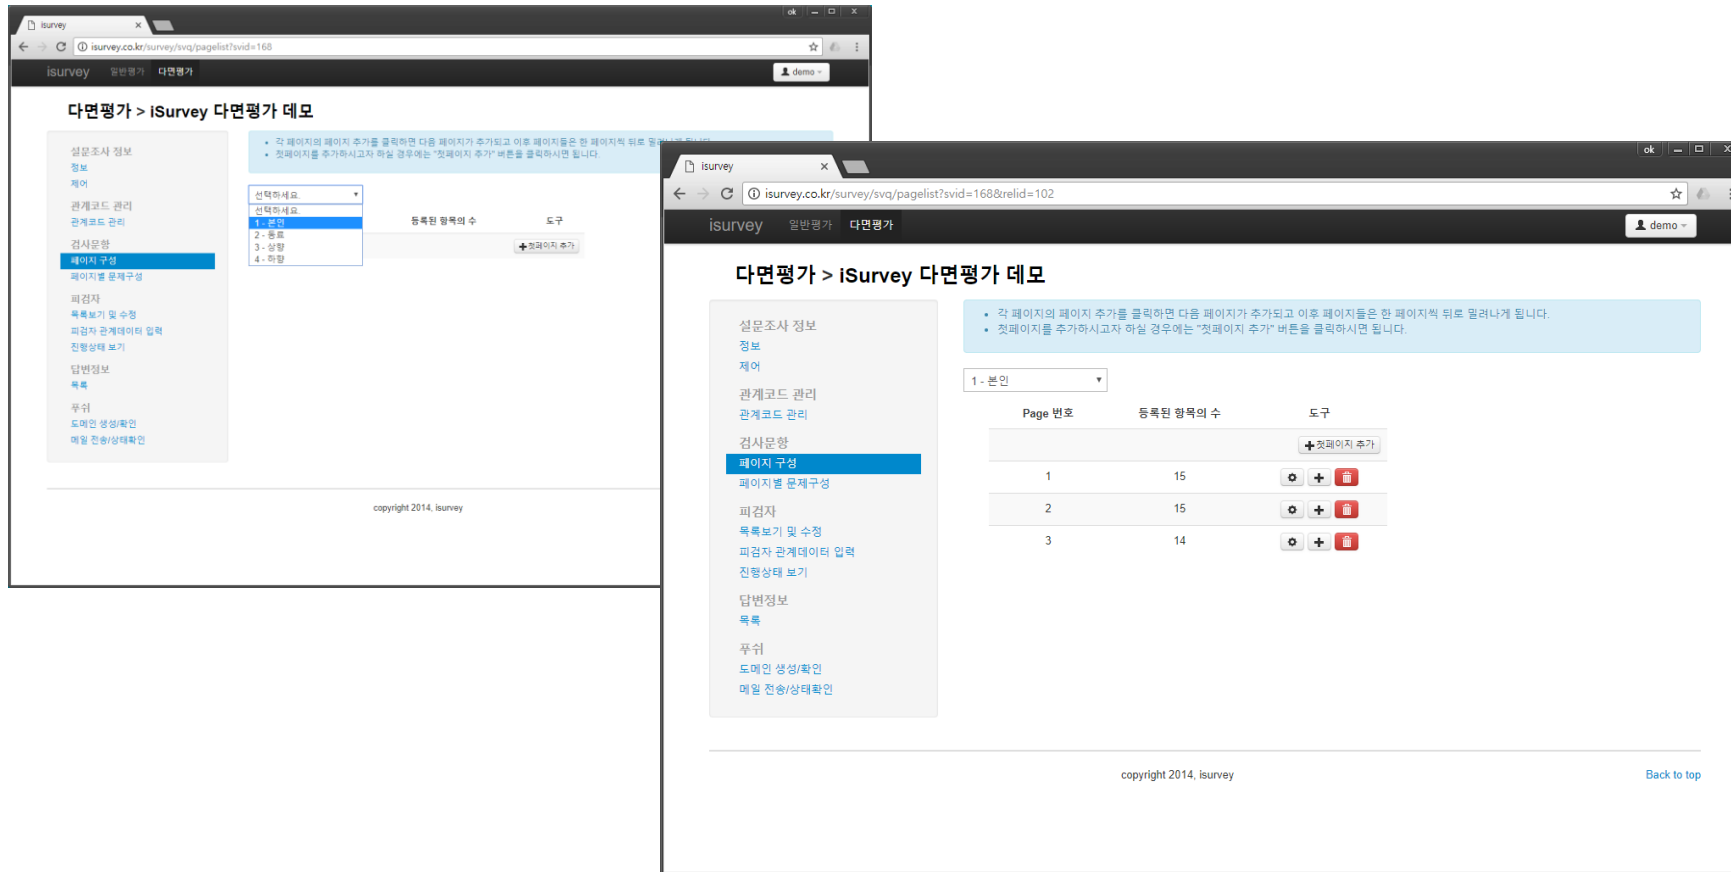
isurvey
ok
isurvey.co.kr/survey/svq/pagelist?svid=168
isurvey 일반평가 다면평가
demo

다면평가 > iSurvey 다면평가 데모

설문조사 정보
정보
제어
관계코드 관리
관계코드 관리
검사문항
페이지 구성
페이지별 문제구성
피검자
목록보기 및 수정
피검자 관계데이터 입력
진행상태 보기
답변정보
목록
푸쉬
도메인 생성/확인
메일 전송/상태확인

• 각 페이지의 페이지 추가를 클릭하면 다음 페이지가 추가되고 이후 페이지들은 한 페이지씩 뒤로 밀려나게 됩니다.
• 첫페이지를 추가하시고자 하실 경우에는 "첫페이지 추가" 버튼을 클릭하시면 됩니다.

선택하세요
선택하세요
1 - 본인
2 - 동료
3 - 상향
4 - 하향

등록된 항목의 수 도구
첫페이지 추가

copyright 2014, isurvey

isurvey
ok
isurvey.co.kr/survey/svq/pagelist?svid=168&relid=102
isurvey 일반평가 다면평가
demo

다면평가 > iSurvey 다면평가 데모

설문조사 정보
정보
제어
관계코드 관리
관계코드 관리
검사문항
페이지 구성
페이지별 문제구성
피검자
목록보기 및 수정
피검자 관계데이터 입력
진행상태 보기
답변정보
목록
푸쉬
도메인 생성/확인
메일 전송/상태확인

• 각 페이지의 페이지 추가를 클릭하면 다음 페이지가 추가되고 이후 페이지들은 한 페이지씩 뒤로 밀려나게 됩니다.
• 첫페이지를 추가하시고자 하실 경우에는 "첫페이지 추가" 버튼을 클릭하시면 됩니다.

1 - 본인

| Page 번호 | 등록된 항목의 수 | 도구 |
|---|---|---|
| | | 첫페이지 추가 |
| 1 | 15 | |
| 2 | 15 | |
| 3 | 14 | |

copyright 2014, isurvey
Back to top